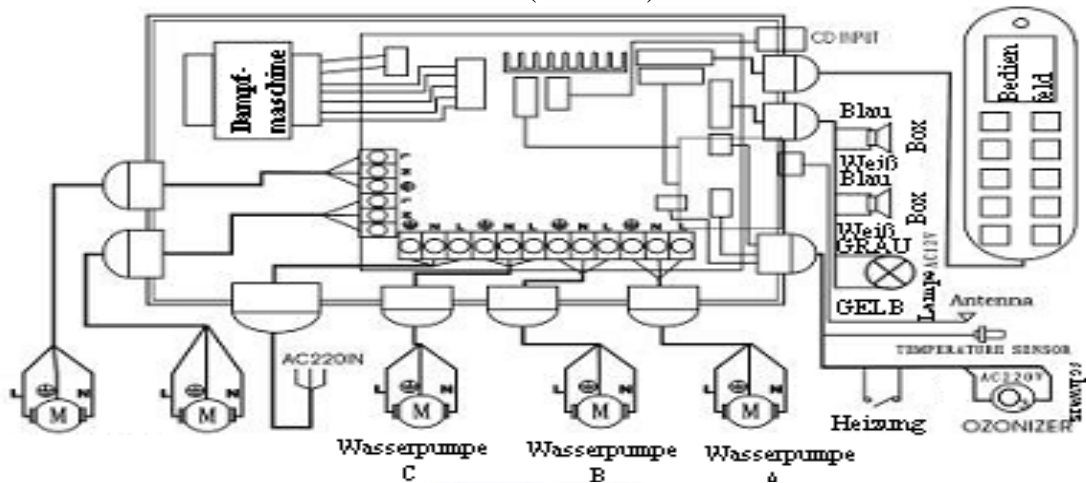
CD INPUT

Dampf-maschine

Bedien feld

Blau

Box

Weiß

Blau

Box

Weiß

GRAU

AC12V

Lampe

GELB

Antenna

TEMPERATURE SENSOR

AC220V

OZONIZER

Heizung

AC220IN

L N

M

Wasserpumpe C

Wasserpumpe B

Wasserpumpe A